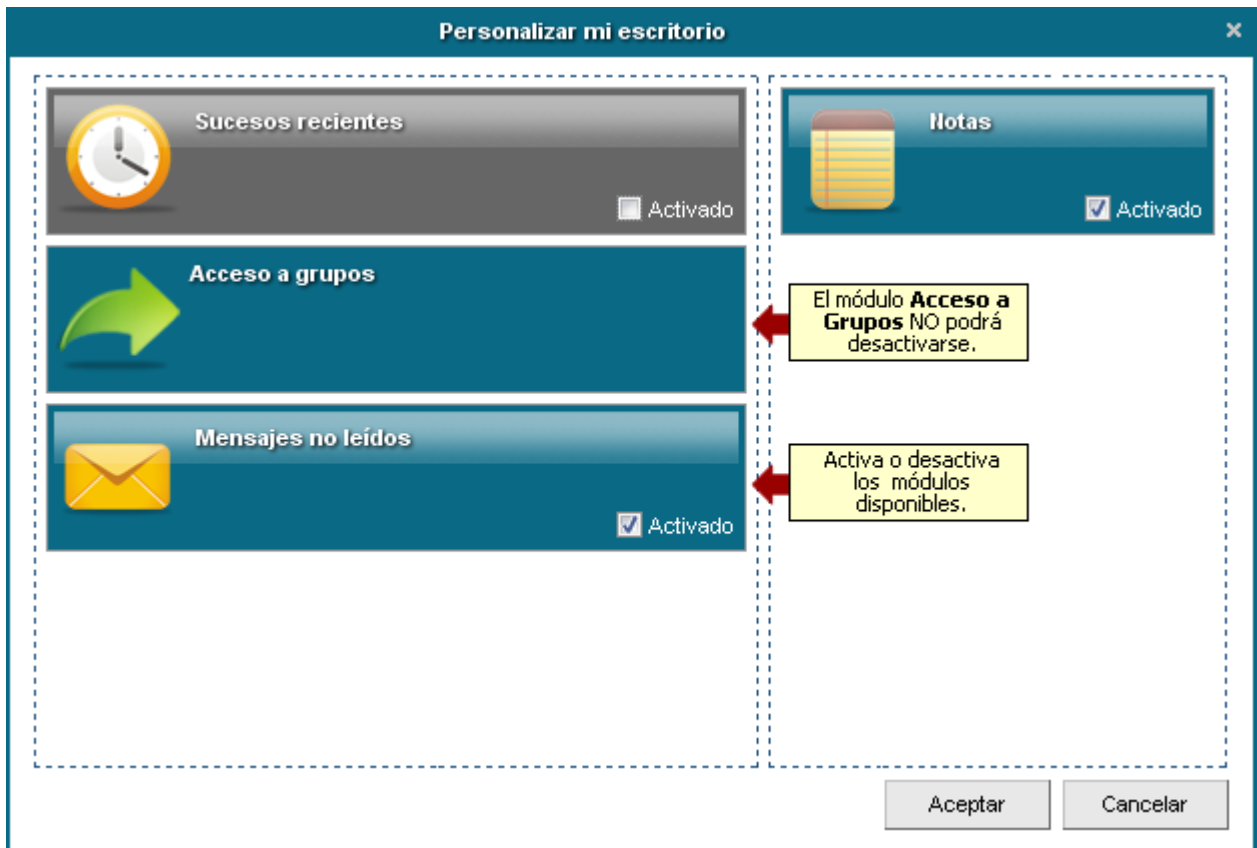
Personalizar mi escritorio
×

Sucesos recientes
Activado

Acceso a grupos

Mensajes no leídos
Activado

Notas
Activado

El módulo **Acceso a Grupos** NO podrá desactivarse.

Activa o desactiva los módulos disponibles.

Aceptar
Cancelar